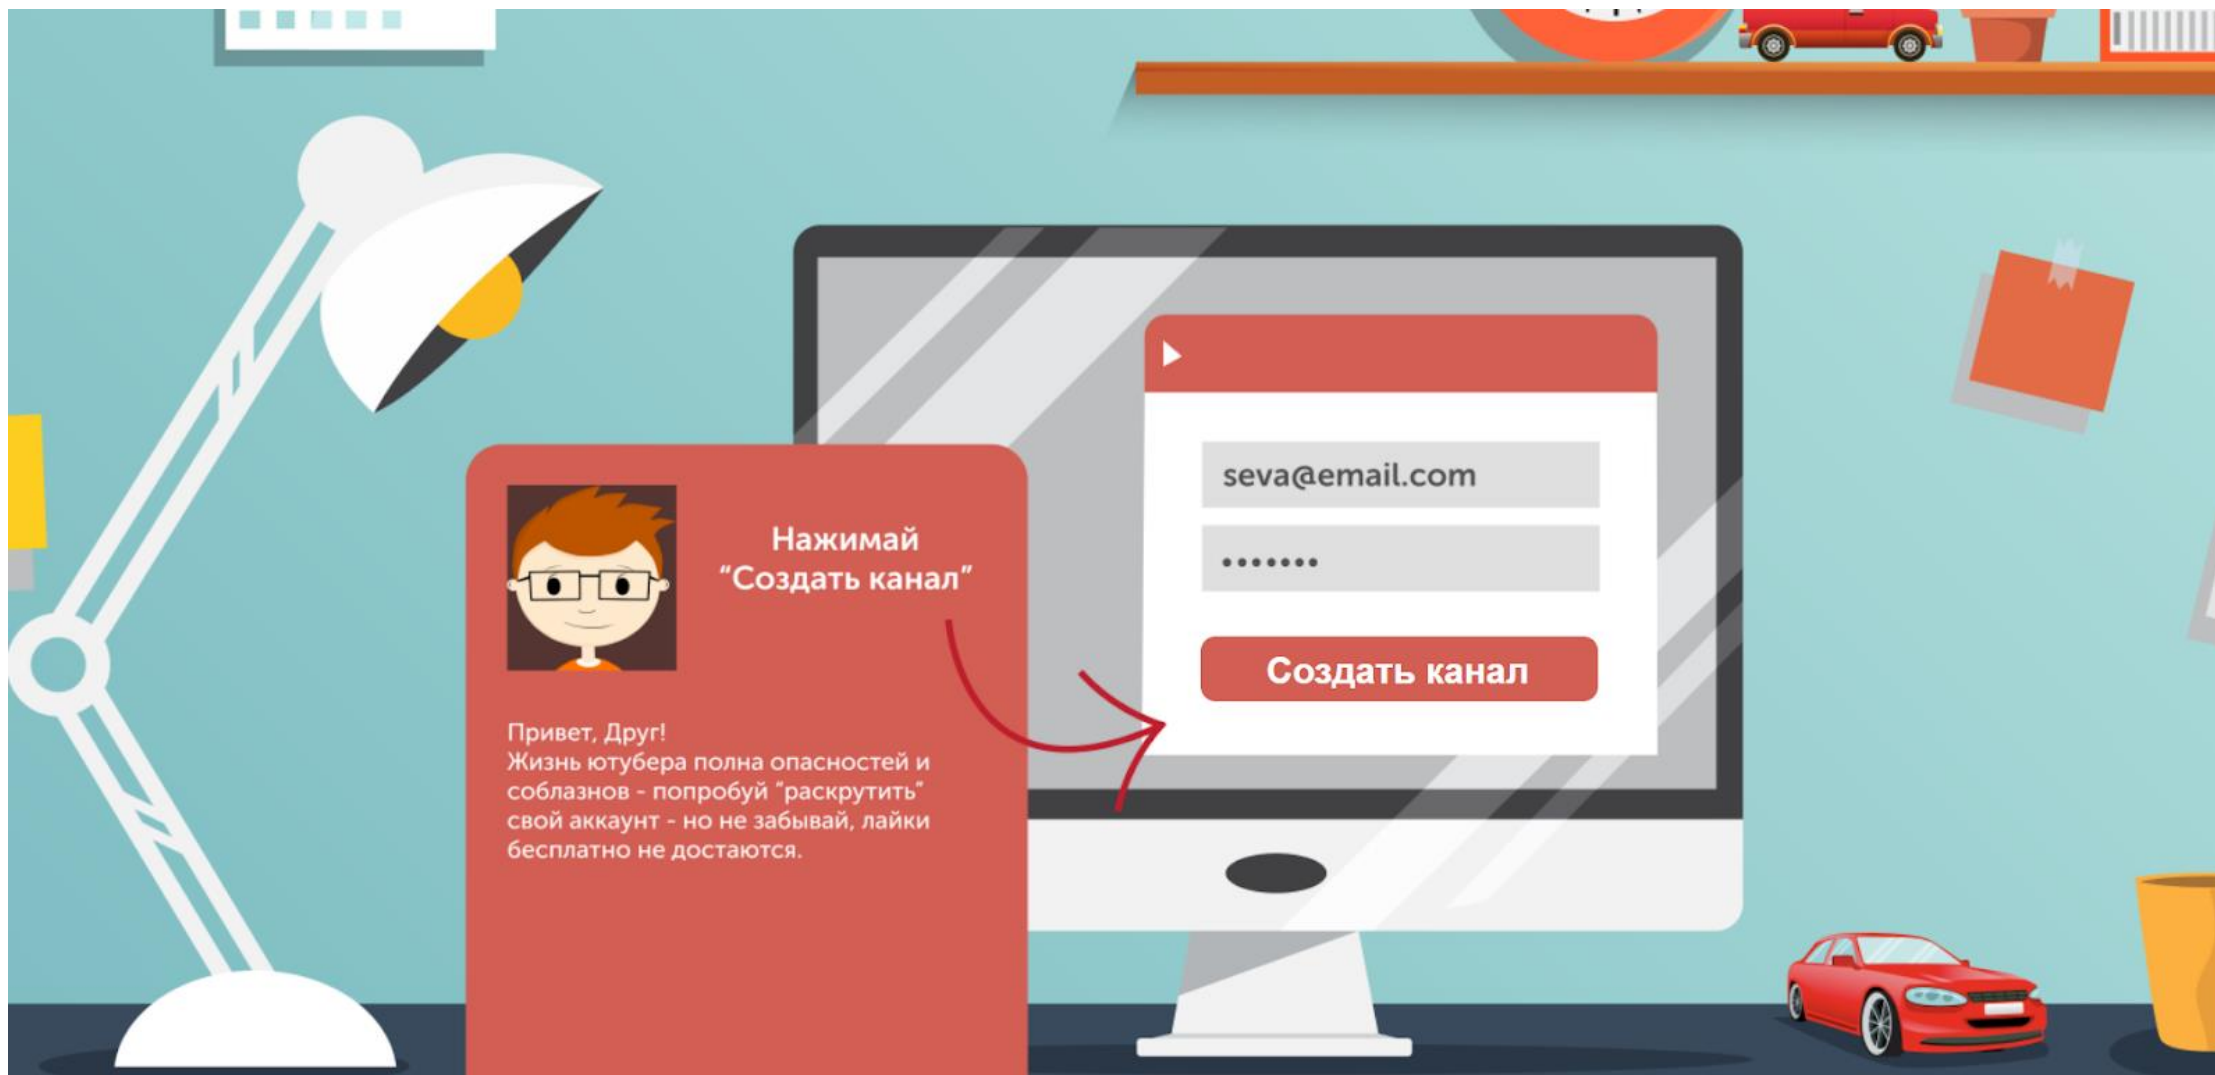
Нажимай "Создать канал"

Привет, Друг!
Жизнь ютубера полна опасностей и соблазнов - попробуй "раскрутить" свой аккаунт - но не забывай, лайки бесплатно не достаются.

seva@email.com

•••••••

Создать канал